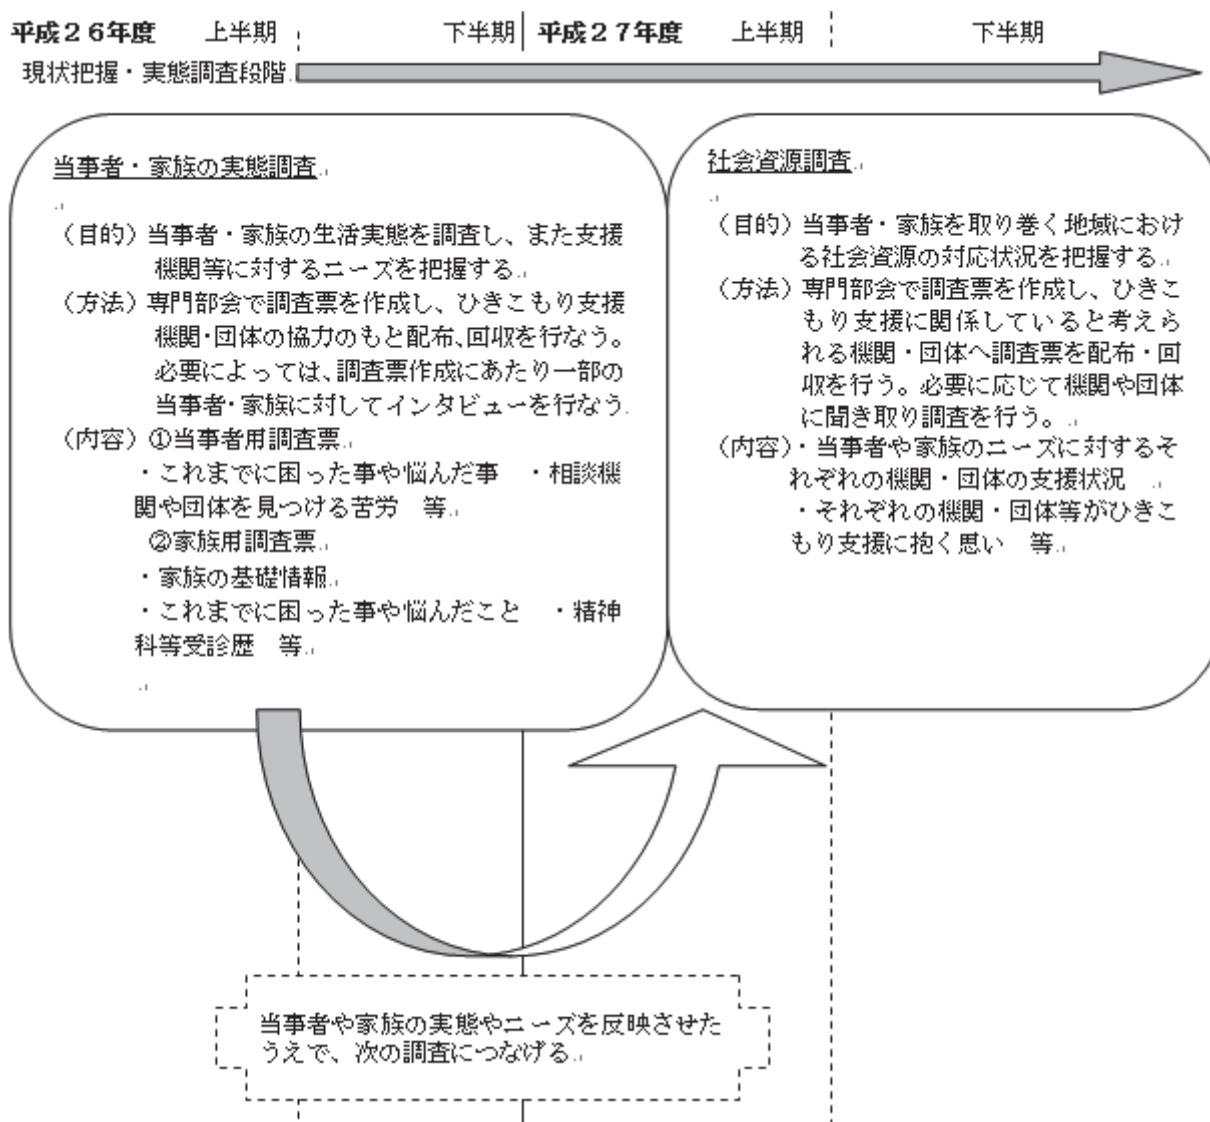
平成２６年度　上半期　下半期　平成２７年度　上半期　下半期

現状把握・実態調査段階

当事者・家族の実態調査

（目的）当事者・家族の生活実態を調査し、また支援機関等に対するニーズを把握する。
（方法）専門部会で調査票を作成し、ひきこもり支援機関･団体の協力のもと配布､回収を行なう。必要によっては､調査票作成にあたり一部の当事者･家族に対してインタビューを行なう
（内容）①当事者用調査票
・これまでに困った事や悩んだ事　・相談機関や団体を見つける苦労　等
②家族用調査票
・家族の基礎情報
・これまでに困った事や悩んだこと　・精神科等受診歴　等

社会資源調査

（目的）当事者・家族を取り巻く地域における社会資源の対応状況を把握する。
（方法）専門部会で調査票を作成し、ひきこもり支援に関係していると考えられる機関・団体へ調査票を配布・回収を行う。必要に応じて機関や団体に聞き取り調査を行う。
（内容）・当事者や家族のニーズに対するそれぞれの機関・団体の支援状況
・それぞれの機関・団体等がひきこもり支援に抱く思い　等

当事者や家族の実態やニーズを反映させたうえで、次の調査につなげる。